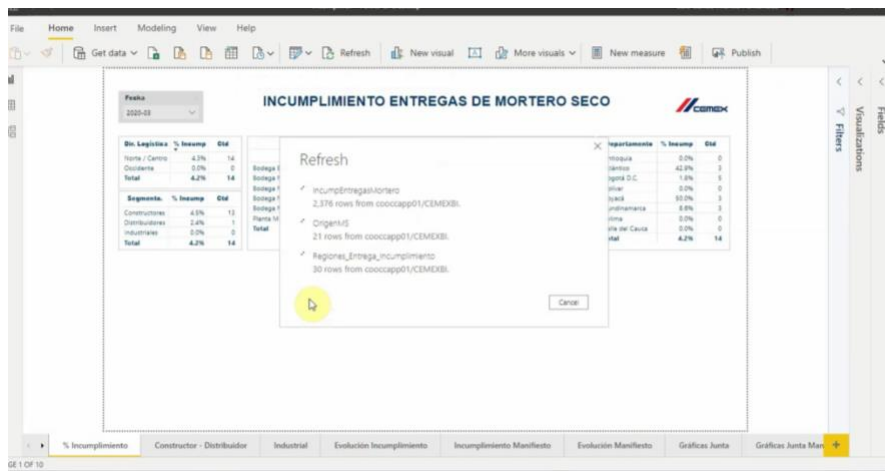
File Home Insert Modeling View Help

Get data Refresh New visual More visuals New measure Publish

Fecha
2020-03

INCUMPLIMIENTO ENTREGAS DE MORTERO SECO

CEMEX

| Dir. Logística | % Incump | Ctd |
|---|---|---|
| Norte / Centro | 4.3% | 14 |
| Occidente | 0.0% | 0 |
| Total | 4.2% | 14 |

| Segmento. | % Incump | Ctd |
|---|---|---|
| Constructores | 4.5% | 13 |
| Distribuidores | 2.4% | 1 |
| Industriales | 0.0% | 0 |
| Total | 4.2% | 14 |

Bodega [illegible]
Bodega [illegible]
Bodega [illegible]
Bodega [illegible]
Bodega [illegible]
Bodega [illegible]
Planta M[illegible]
Total

| Departamento | % Incump | Ctd |
|---|---|---|
| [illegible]ntioquia | 0.0% | 0 |
| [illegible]lántico | 42.9% | 3 |
| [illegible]ogotá D.C. | 1.6% | 5 |
| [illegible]olívar | 0.0% | 0 |
| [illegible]oyacá | 50.0% | 3 |
| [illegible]undinamarca | 8.6% | 3 |
| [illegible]lima | 0.0% | 0 |
| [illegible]lle del Cauca | 0.0% | 0 |
| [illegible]otal | 4.2% | 14 |

Refresh

IncumpEntregasMortero
2,376 rows from cooccapp01/CEMEXBI.

OrigenMS
21 rows from cooccapp01/CEMEXBI.

Regiones_Entrega_Incumplimiento
30 rows from cooccapp01/CEMEXBI.

Cancel

Filters
Visualizations
Fields

% Incumplimiento Constructor - Distribuidor Industrial Evolución Incumplimiento Incumplimiento Manifiesto Evolución Manifiesto Gráficas Junta Gráficas Junta Man

GE 1 OF 10